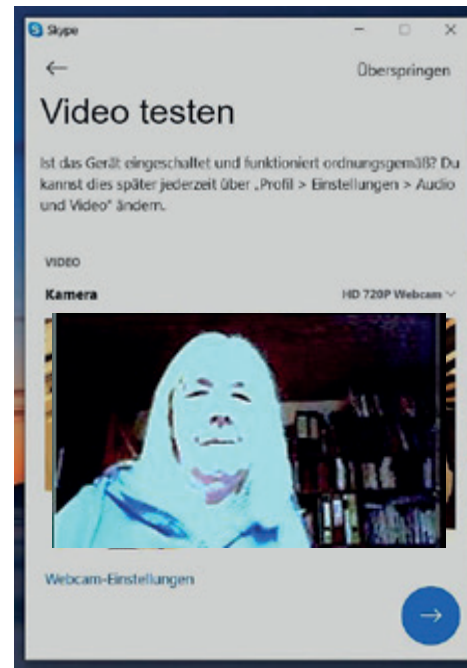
Skype

Überspringen

Video testen

Ist das Gerät eingeschaltet und funktioniert ordnungsgemäß? Du kannst dies später jederzeit über „Profil > Einstellungen > Audio und Video" ändern.

VIDEO

Kamera

HD 720P Webcam

Webcam-Einstellungen